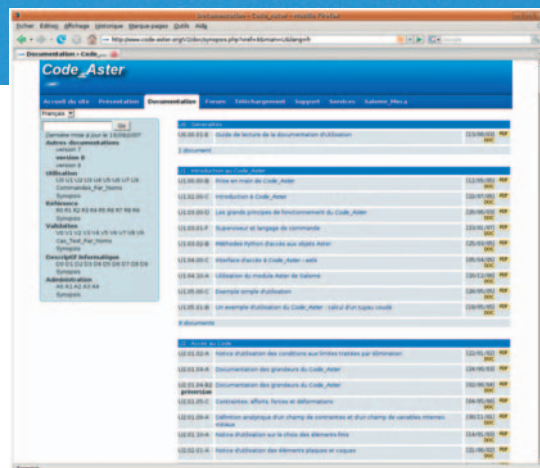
Documentation - Code_Aster - Mozilla Firefox

Fichier Édition Affichage Historique Marque-pages Outils Aide

http://www.code-aster.org/V2/doc/synopsis.php?ref=&man=U&lang=fr

Documentation - Code_...

Code_Aster

Accueil du site Présentation Documentation Forum Téléchargement Support Services Salomé_Meca

Français

Go

Dernière mise à jour le 15/06/2007

Autres documentations
version 7
version 8
version 9

Utilisation
U0 U1 U2 U3 U4 U5 U6 U7 U8
Commandes_Par_Noms
Synopsis

Référence
R0 R1 R2 R3 R4 R5 R6 R7 R8 R9
Synopsis

Validation
V0 V1 V2 V3 V4 V5 V6 V7 V8 V9
Cas_Test_Par_Noms
Synopsis

Descriptif informatique
D0 D1 D2 D3 D4 D5 D6 D7 D8 D9
Synopsis

Administration
A1 A2 A3 A4
Synopsis

U0 Généralités

U0.00.01-B Guide de lecture de la documentation d'Utilisation

1 document

U1 Introduction au Code_Aster

U1.00.00-B Prise en main de Code_Aster
U1.02.00-C Introduction à Code_Aster
U1.03.00-D Les grands principes de fonctionnement du Code_Aster
U1.03.01-F Superviseur et langage de commande
U1.03.02-B Méthodes Python d'accès aux objets Aster
U1.04.00-C Interface d'accès à Code_Aster : astk
U1.04.10-A Utilisation du module Aster de Salome
U1.05.00-C Exemple simple d'utilisation
U1.05.01-B Un exemple d'utilisation du Code_Aster : calcul d'un tuyau coudé

9 documents

U2 Guide du Code

U2.01.02-A Notice d'utilisation des conditions aux limites traitées par élimination
U2.01.04-A Documentation des grandeurs du Code_Aster
U2.01.04-B2 Documentation des grandeurs du Code_Aster
U2.01.05-C Contraintes, efforts, forces et déformations
U2.01.06-A Définition analytique d'un champ de contraintes et d'un champ de variables internes initiaux
U2.01.10-A Notice d'utilisation sur le choix des éléments finis
U2.02.01-A Notice d'utilisation des éléments plaques et coques

PDF DOC